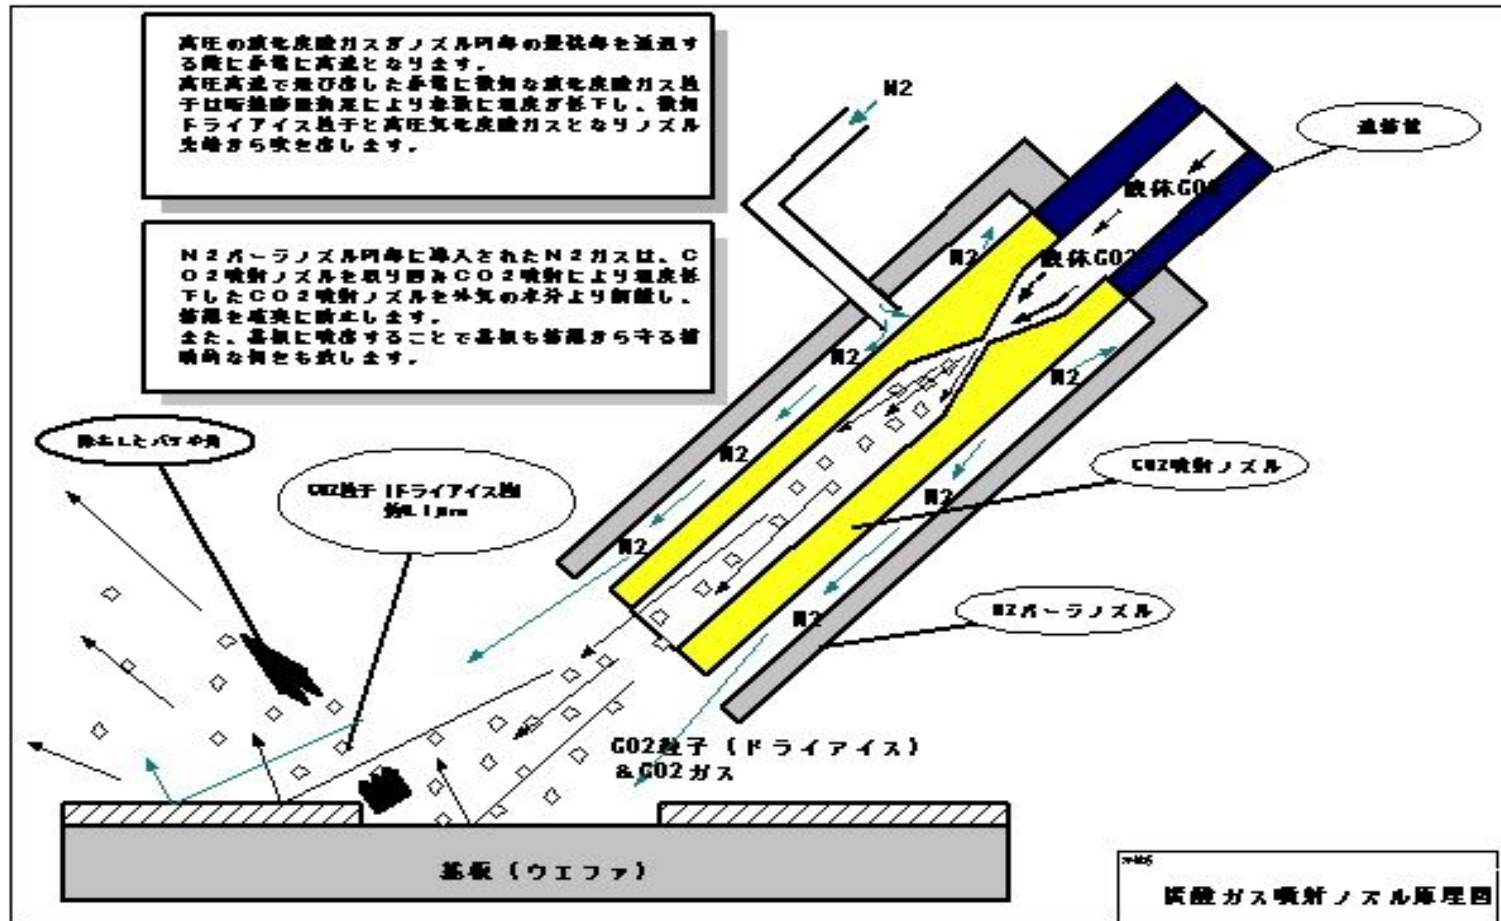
高圧の液化炭酸ガスがノズル内部の最狭部を通過する際に非常に高速となります。
高圧高速で飛び出した非常に微細な液化炭酸ガス粒子は断熱膨張により急激に温度が低下し、微細ドライアイス粒子と高圧気化炭酸ガスとなりノズル先端から吹き出します。

N2ガード: N２ガーラノズル内部に導入されたＮ２ガスは、ＣＯ２噴射ノズルを取り囲みＣＯ２噴射により温度低下したＣＯ２噴射ノズルを外気の水分より断熱し、結露を確実に防止します。
また、基板に噴射することで基板も結露から守る補助的な役目も致します。

N2

液体CO2

液体CO2

N2

N2

N2

N2

N2

N2

N2

N2

配管

除去したパーティクル

CO2粒子（ドライアイス粒）約0.1μm

CO2噴射ノズル

N2ガーラノズル

CO2粒子（ドライアイス）
&CO2ガス

基板（ウエファ）

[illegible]
炭酸ガス噴射ノズル原理図